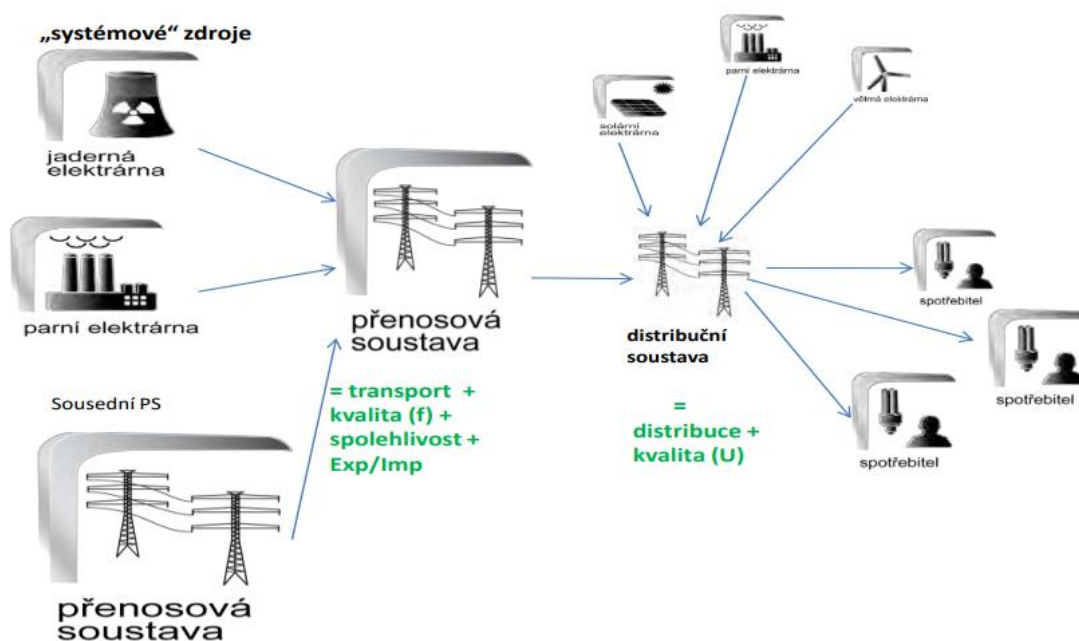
„systémové“ zdroje

jaderná elektrárna

parní elektrárna

Sousední PS

přenosová soustava

přenosová soustava

= transport + kvalita (f) + spolehlivost + Exp/Imp

solární elektrárna

parní elektrárna

větrná elektrárna

distribuční soustava

= distribuce + kvalita (U)

spotřebitel

spotřebitel

spotřebitel